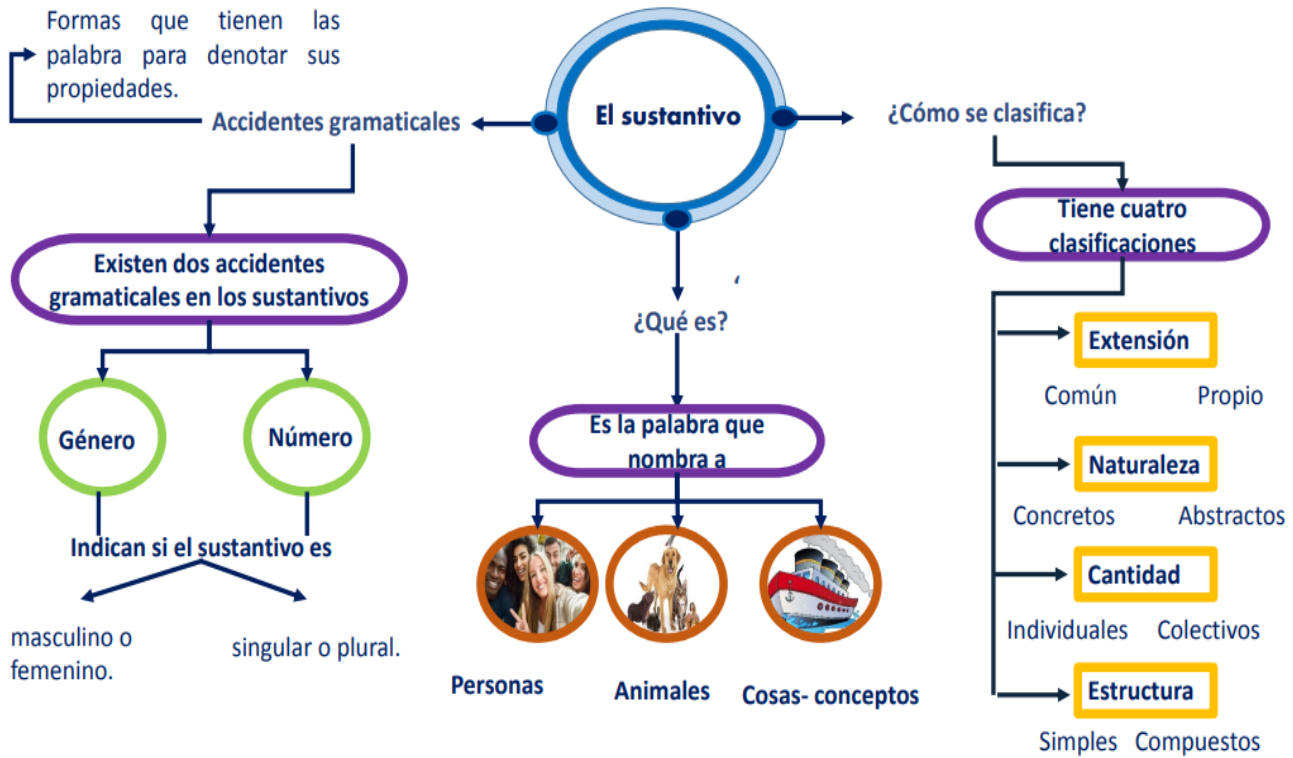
Formas que tienen las palabra para denotar sus propiedades.

Accidentes gramaticales

El sustantivo

¿Cómo se clasifica?

Existen dos accidentes gramaticales en los sustantivos

Género

Número

Indican si el sustantivo es

masculino o femenino.

singular o plural.

¿Qué es?

Es la palabra que nombra a

Personas

Animales

Cosas- conceptos

Tiene cuatro clasificaciones

Extensión

Común

Propio

Naturaleza

Concretos

Abstractos

Cantidad

Individuales

Colectivos

Estructura

Simples

Compuestos